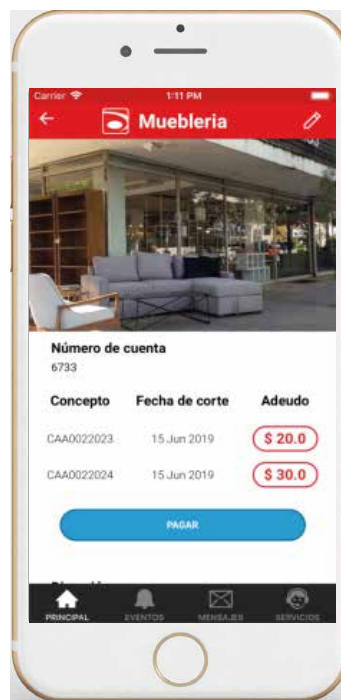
Carrier
1:11 PM
Muebleria

Número de cuenta
6733

| Concepto | Fecha de corte | Adeudo |
|---|---|---|
| CAA0022023 | 15 Jun 2019 | $ 20.0 |
| CAA0022024 | 15 Jun 2019 | $ 30.0 |

PAGAR

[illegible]

PRINCIPAL
EVENTOS
MENSAJES
SERVICIOS